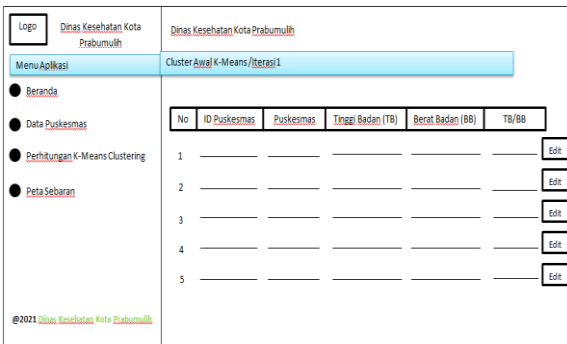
Logo

Dinas Kesehatan Kota Prabumulih

Dinas Kesehatan Kota Prabumulih

Menu Aplikasi

Cluster Awal K-Means / Iterasi 1

Beranda

Data Puskesmas

Perhitungan K-Means Clustering

Peta Sebaran

| No | ID Puskesmas | Puskesmas | Tinggi Badan (TB) | Berat Badan (BB) | TB/BB | |
|---|---|---|---|---|---|---|
| 1 | | | | | | Edit |
| 2 | | | | | | Edit |
| 3 | | | | | | Edit |
| 4 | | | | | | Edit |
| 5 | | | | | | Edit |

@2021 Dinas Kesehatan Kota Prabumulih